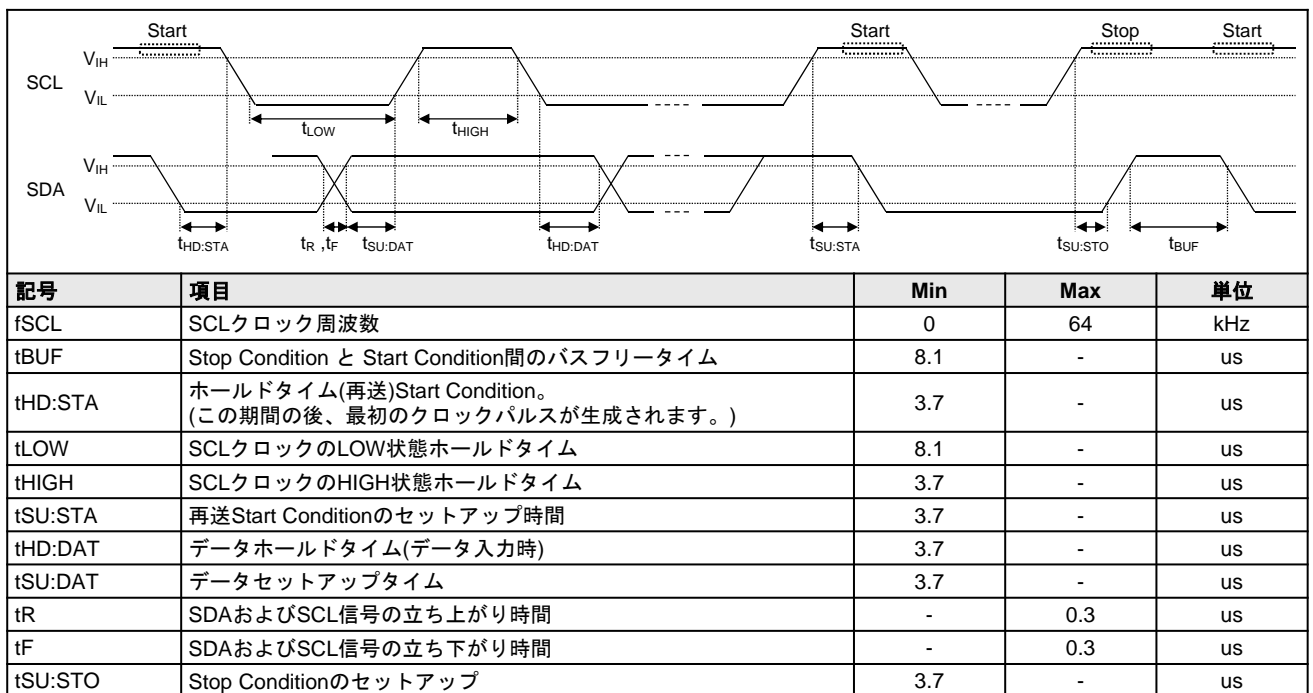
Start

Start

Stop

Start

SCL

$V_{IH}$

$V_{IL}$

$t_{LOW}$

$t_{HIGH}$

SDA

$V_{IH}$

$V_{IL}$

$t_{HD:STA}$

$t_R$ ,$t_F$

$t_{SU:DAT}$

$t_{HD:DAT}$

$t_{SU:STA}$

$t_{SU:STO}$

$t_{BUF}$

| 記号 | 項目 | Min | Max | 単位 |
|---|---|---|---|---|
| fSCL | SCLクロック周波数 | 0 | 64 | kHz |
| tBUF | Stop Condition と Start Condition間のバスフリータイム | 8.1 | - | us |
| tHD:STA | ホールドタイム(再送)Start Condition。(この期間の後、最初のクロックパルスが生成されます。) | 3.7 | - | us |
| tLOW | SCLクロックのLOW状態ホールドタイム | 8.1 | - | us |
| tHIGH | SCLクロックのHIGH状態ホールドタイム | 3.7 | - | us |
| tSU:STA | 再送Start Conditionのセットアップ時間 | 3.7 | - | us |
| tHD:DAT | データホールドタイム(データ入力時) | 3.7 | - | us |
| tSU:DAT | データセットアップタイム | 3.7 | - | us |
| tR | SDAおよびSCL信号の立ち上がり時間 | - | 0.3 | us |
| tF | SDAおよびSCL信号の立ち下がり時間 | - | 0.3 | us |
| tSU:STO | Stop Conditionのセットアップ | 3.7 | - | us |